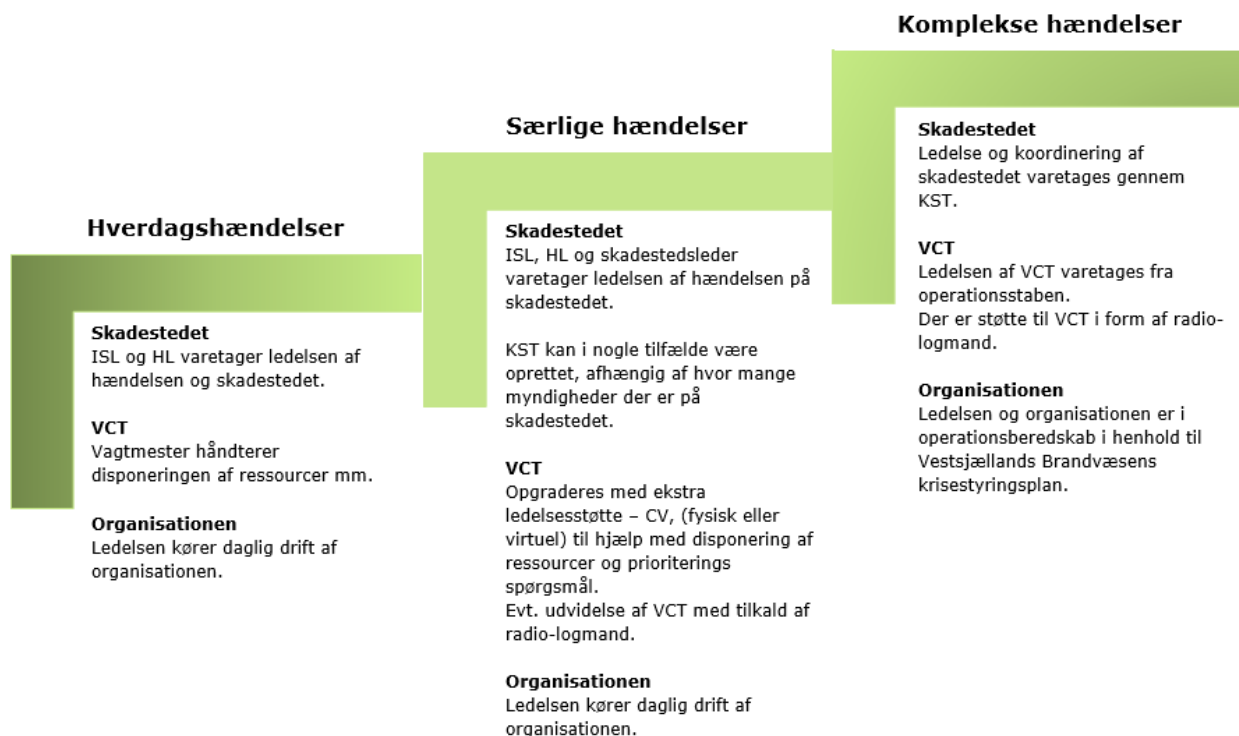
Hverdagshændelser

Skadestedet
ISL og HL varetager ledelsen af hændelsen og skadestedet.

VCT
Vagtmester håndterer disponeringen af ressourcer mm.

Organisationen
Ledelsen kører daglig drift af organisationen.

Særlige hændelser

Skadestedet
ISL, HL og skadestedsleder varetager ledelsen af hændelsen på skadestedet.

KST kan i nogle tilfælde være oprettet, afhængig af hvor mange myndigheder der er på skadestedet.

VCT
Opgraderes med ekstra ledelsesstøtte – CV, (fysisk eller virtuel) til hjælp med disponering af ressourcer og prioriterings spørgsmål.
Evt. udvidelse af VCT med tilkald af radio-logmand.

Organisationen
Ledelsen kører daglig drift af organisationen.

Komplekse hændelser

Skadestedet
Ledelse og koordinering af skadestedet varetages gennem KST.

VCT
Ledelsen af VCT varetages fra operationsstaben.
Der er støtte til VCT i form af radio-logmand.

Organisationen
Ledelsen og organisationen er i operationsberedskab i henhold til Vestsjællands Brandvæsens krisestyringsplan.